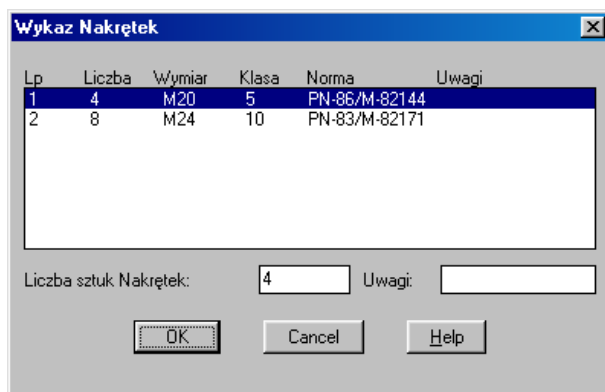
Wykaz Nakrętek

| Lp | Liczba | Wymiar | Klasa | Norma | Uwagi |
|---|---|---|---|---|---|
| 1 | 4 | M20 | 5 | PN-86/M-82144 | |
| 2 | 8 | M24 | 10 | PN-83/M-82171 | |

Liczba sztuk Nakrętek: 4 Uwagi:

OK Cancel Help